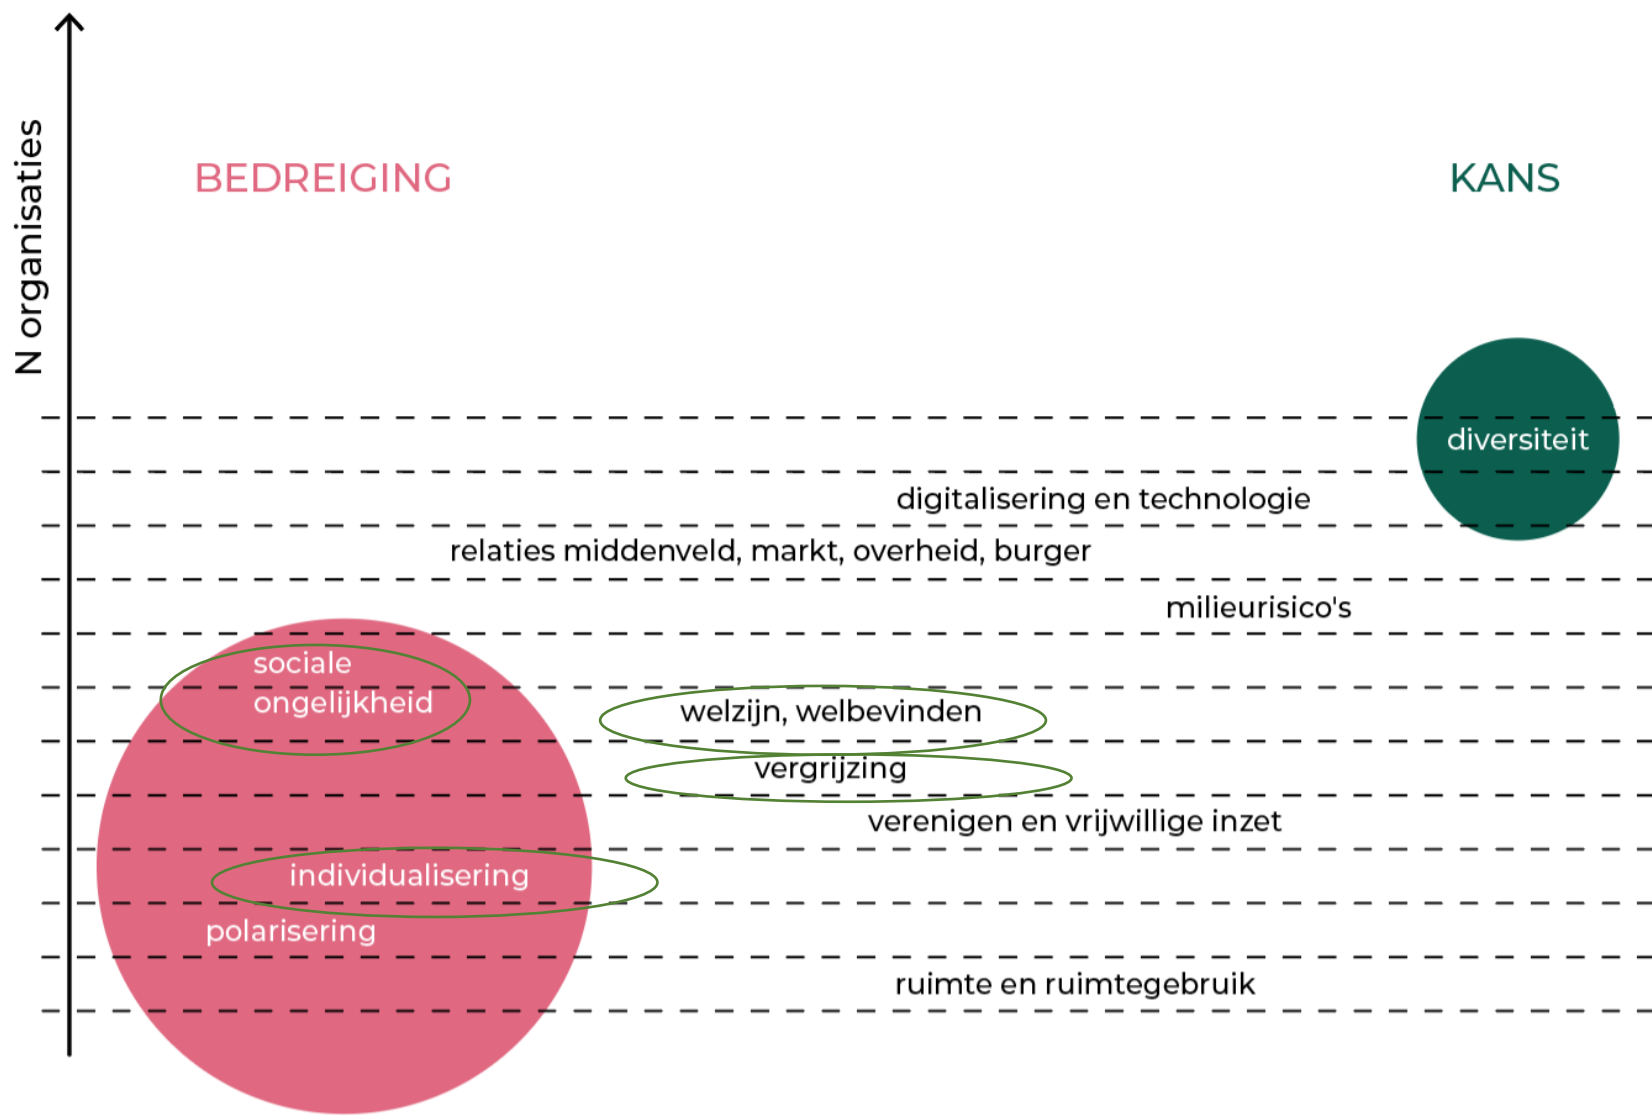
N organisaties

BEDREIGING

KANS

diversiteit

digitalisering en technologie

relaties middenveld, markt, overheid, burger

milieurisico's

sociale ongelijkheid

welzijn, welbevinden

vergrijzing

verenigen en vrijwillige inzet

individualisering

polarisering

ruimte en ruimtegebruik